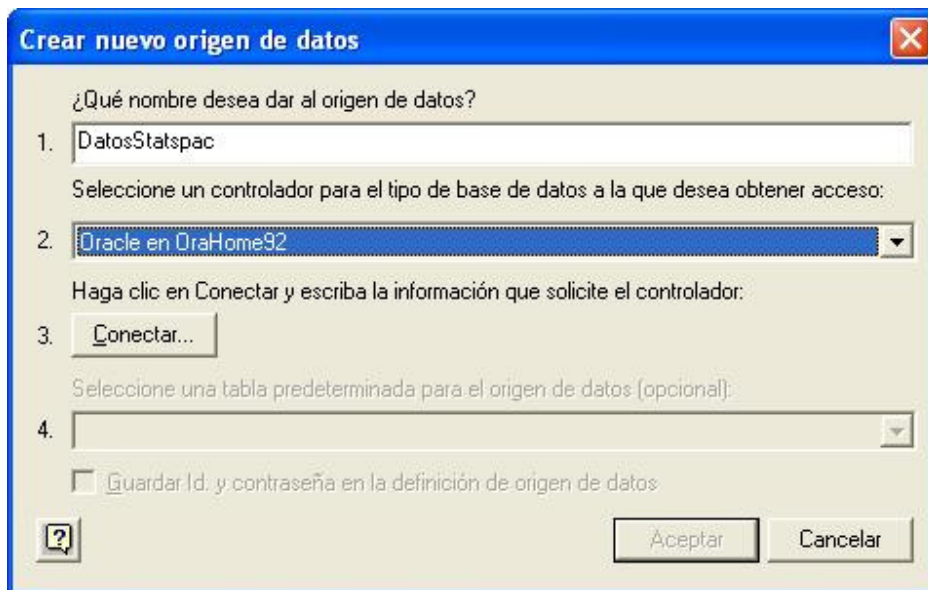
Crear nuevo origen de datos

¿Qué nombre desea dar al origen de datos?

1. DatosStatspac

Seleccione un controlador para el tipo de base de datos a la que desea obtener acceso:

2. Oracle en OraHome92

Haga clic en Conectar y escriba la información que solicite el controlador:

3. Conectar...

Seleccione una tabla predeterminada para el origen de datos (opcional):

4.

Guardar Id. y contraseña en la definición de origen de datos

Aceptar Cancelar